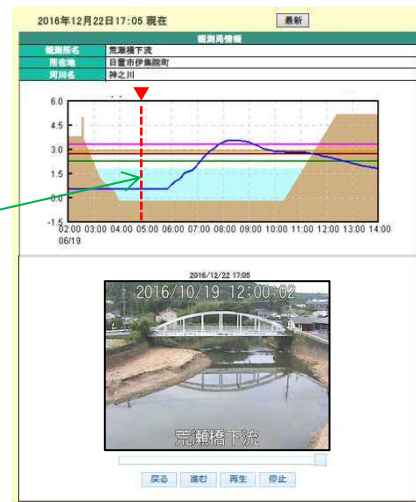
2016年12月22日17:05 現在

最新

観測局情報

| 観測所名 | 荒瀬橋下流 |
|---|---|
| 所在地 | 日置市伊集院町 |
| 河川名 | 神之川 |

6.0
4.5
3.0
1.5
0.0
-1.5
02:00 03:00 04:00 05:00 06:00 07:00 08:00 09:00 10:00 11:00 12:00 13:00 14:00
06/19

2016/12/22 17:05

2016/10/19 12:00:02

荒瀬橋下流

戻る 進む 再生 停止